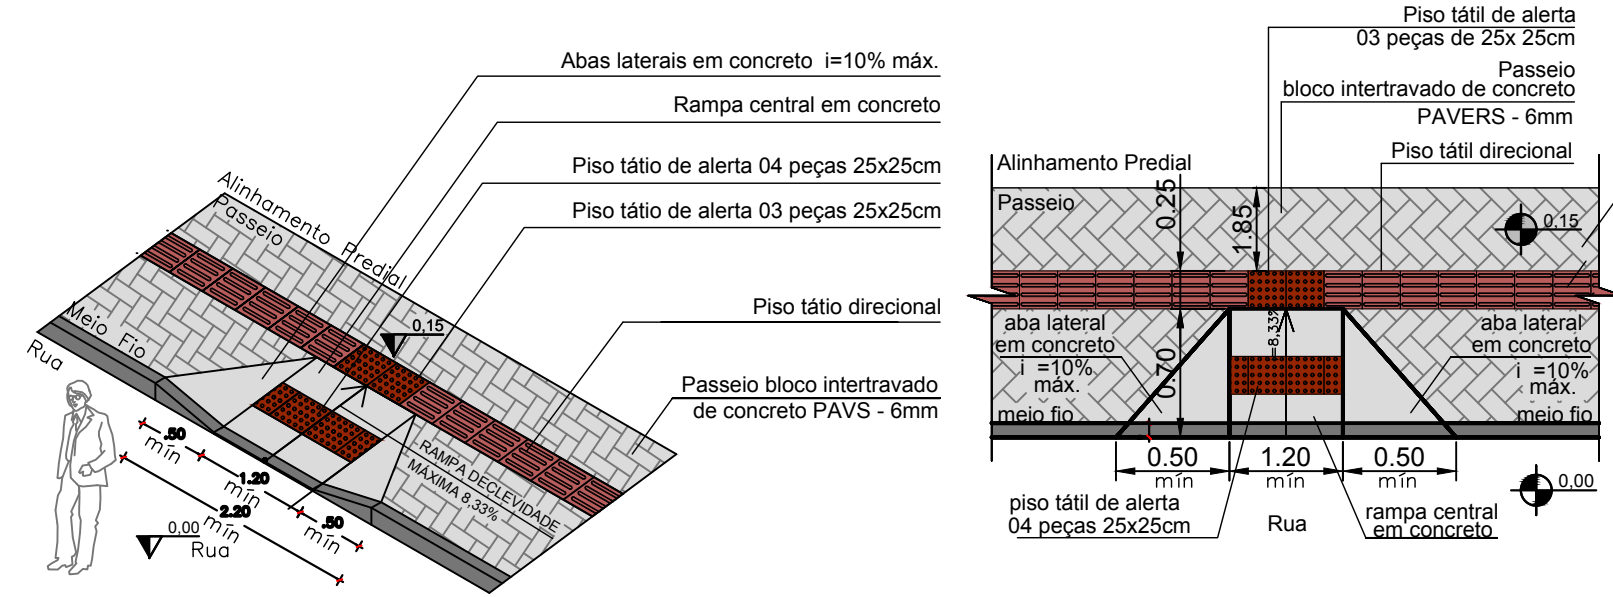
Abas laterais em concreto i=10% máx.

Rampa central em concreto

Piso tátio de alerta 04 peças 25x25cm

Piso tátio de alerta 03 peças 25x25cm

Piso tátio direcional

Passeio bloco intertravado de concreto PAVS - 6mm

Alinhamento Predial

Passeio

Meio Fio

Rua

0,15

RAMPA DECLEVIDADE MÁXIMA 8,33%

.50 mín

1.20 mín

.50 mín

2.20 mín

0,00

Rua

Piso tátil de alerta
03 peças de 25x 25cm

Passeio
bloco intertravado de concreto
PAVERS - 6mm

Piso tátil direcional

Alinhamento Predial

Passeio

0.25

1.85

0,15

8,33%

aba lateral
em concreto
i =10%
máx.

0.70

aba lateral
em concreto
i =10%
máx.

meio fio

meio fio

0.50
mín

1.20
mín

0.50
mín

0,00

piso tátil de alerta
04 peças 25x25cm

Rua

rampa central
em concreto